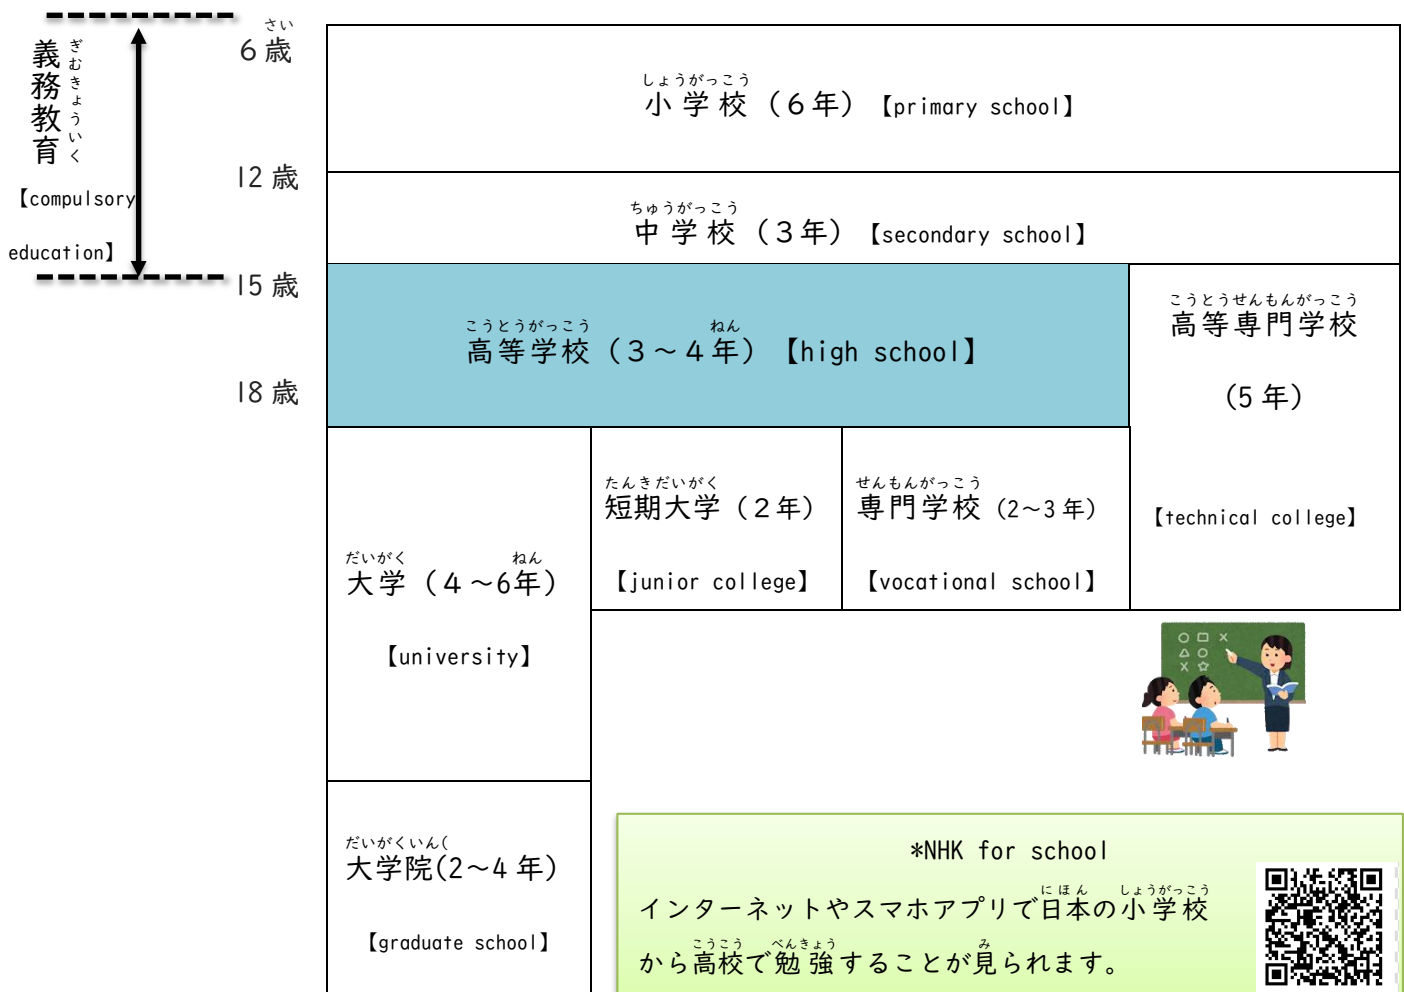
義務教育 ぎむきょういく

【compulsory education】

さい
6 歳

12 歳

15 歳

18 歳

しょうがっこう
小学校（6年）【primary school】

ちゅうがっこう
中学校（3年）【secondary school】

こうとうがっこう　ねん
高等学校（3～4年）【high school】

こうとうせんもんがっこう
高等専門学校

(5 年)

【technical college】

だいがく　ねん
大学（4～6年）

【university】

たんきだいがく
短期大学（2年）

【junior college】

せんもんがっこう
専門学校（2~3 年）

【vocational school】

だいがくいん(
大学院(2～4 年)

【graduate school】

*NHK for school

にほん　しょうがっこう
インターネットやスマホアプリで日本の小学校

こうこう　べんきょう　み
から高校で勉強することが見られます。